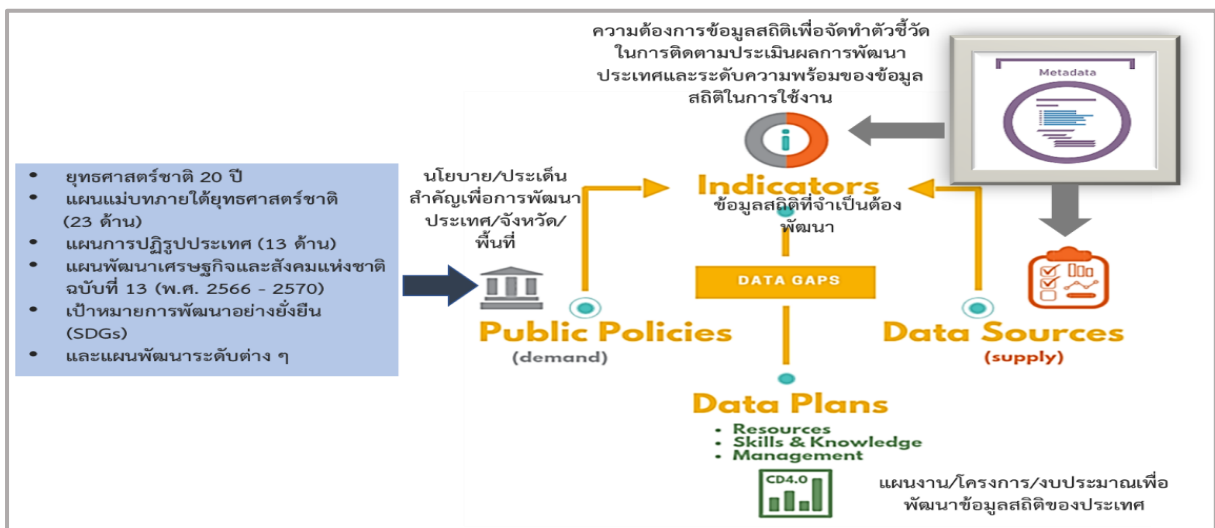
ความต้องการข้อมูลสถิติเพื่อจัดทำตัวชี้วัดในการติดตามประเมินผลการพัฒนาประเทศและระดับความพร้อมของข้อมูลสถิติในการใช้งาน

Metadata

- ยุทธศาสตร์ชาติ 20 ปี
- แผนแม่บทภายใต้ยุทธศาสตร์ชาติ (23 ด้าน)
- แผนการปฏิรูปประเทศ (13 ด้าน)
- แผนพัฒนาเศรษฐกิจและสังคมแห่งชาติ ฉบับที่ 13 (พ.ศ. 2566 - 2570)
- เป้าหมายการพัฒนาอย่างยั่งยืน (SDGs)
- และแผนพัฒนาระดับต่าง ๆ

นโยบาย/ประเด็นสำคัญเพื่อการพัฒนาประเทศ/จังหวัด/พื้นที่

Indicators

ข้อมูลสถิติที่จำเป็นต้องพัฒนา

DATA GAPS

Public Policies
(demand)

Data Sources
(supply)

Data Plans
- Resources
- Skills & Knowledge
- Management

CD4.0

แผนงาน/โครงการ/งบประมาณเพื่อพัฒนาข้อมูลสถิติของประเทศ